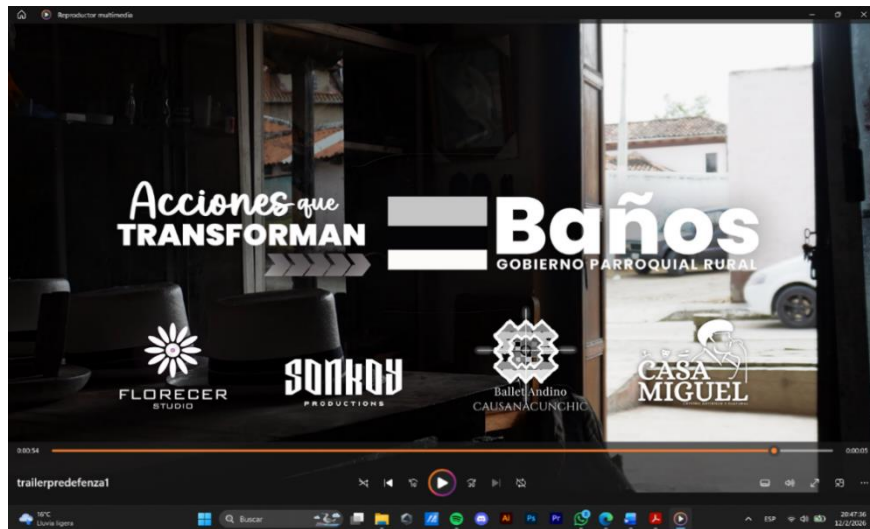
Reproductor multimedia

Acciones que TRANSFORMAN

Baños
GOBIERNO PARROQUIAL RURAL

FLORECER
STUDIO

SONKOY
PRODUCTIONS

Ballet Andino
CAUSANACUNCHIC

CASA
MIGUEL

0:00:54

0:00:05

trailerpredefenza1

16°C
Lluvia ligera

Buscar

ESP

20:47:36
12/2/2026